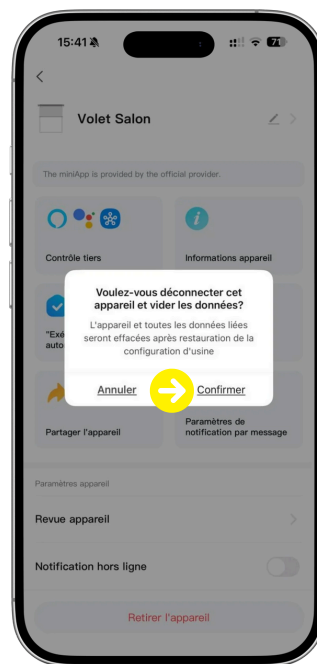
15:41

71

<

Volet Salon

The miniApp is provided by the official provider.

Contrôle tiers

Informations appareil

"Exé auto

Voulez-vous déconnecter cet appareil et vider les données?

L'appareil et toutes les données liées seront effacées après restauration de la configuration d'usine

Annuler

Confirmer

Partager l'appareil

Paramètres de notification par message

Paramètres appareil

Revue appareil

Notification hors ligne

Retirer l'appareil